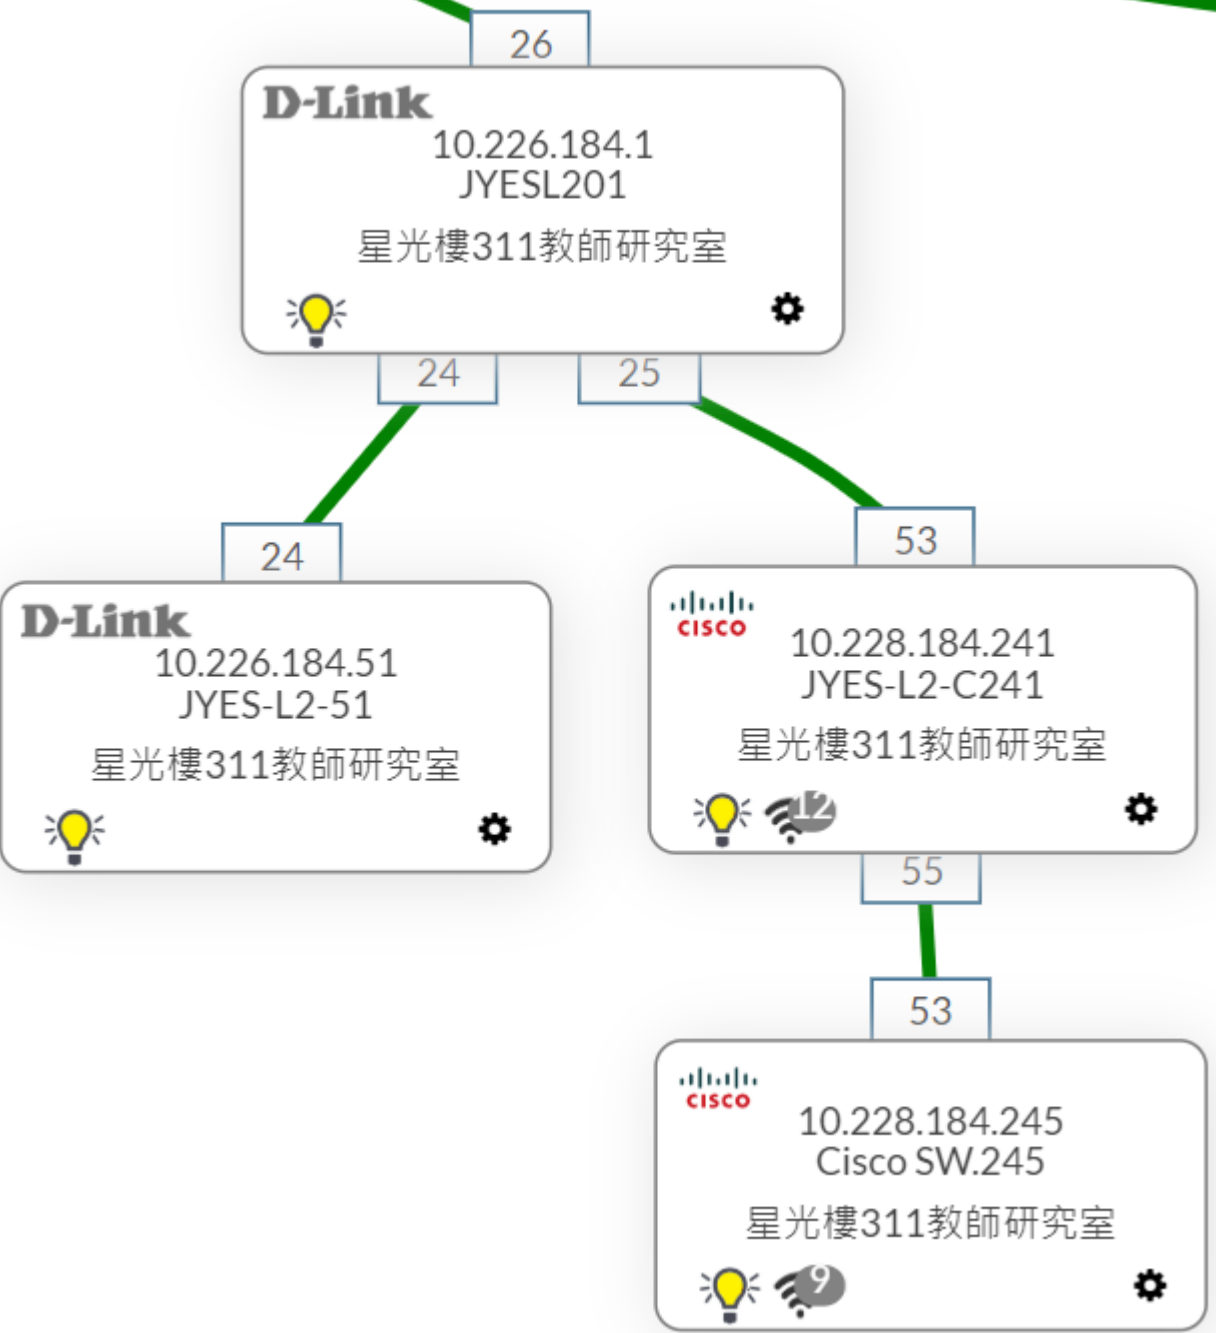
26

D-Link
10.226.184.1
JYESL201
星光樓311教師研究室

24 25

24

D-Link
10.226.184.51
JYES-L2-51
星光樓311教師研究室

53

cisco
10.228.184.241
JYES-L2-C241
星光樓311教師研究室
12

55

53

cisco
10.228.184.245
Cisco SW.245
星光樓311教師研究室
9